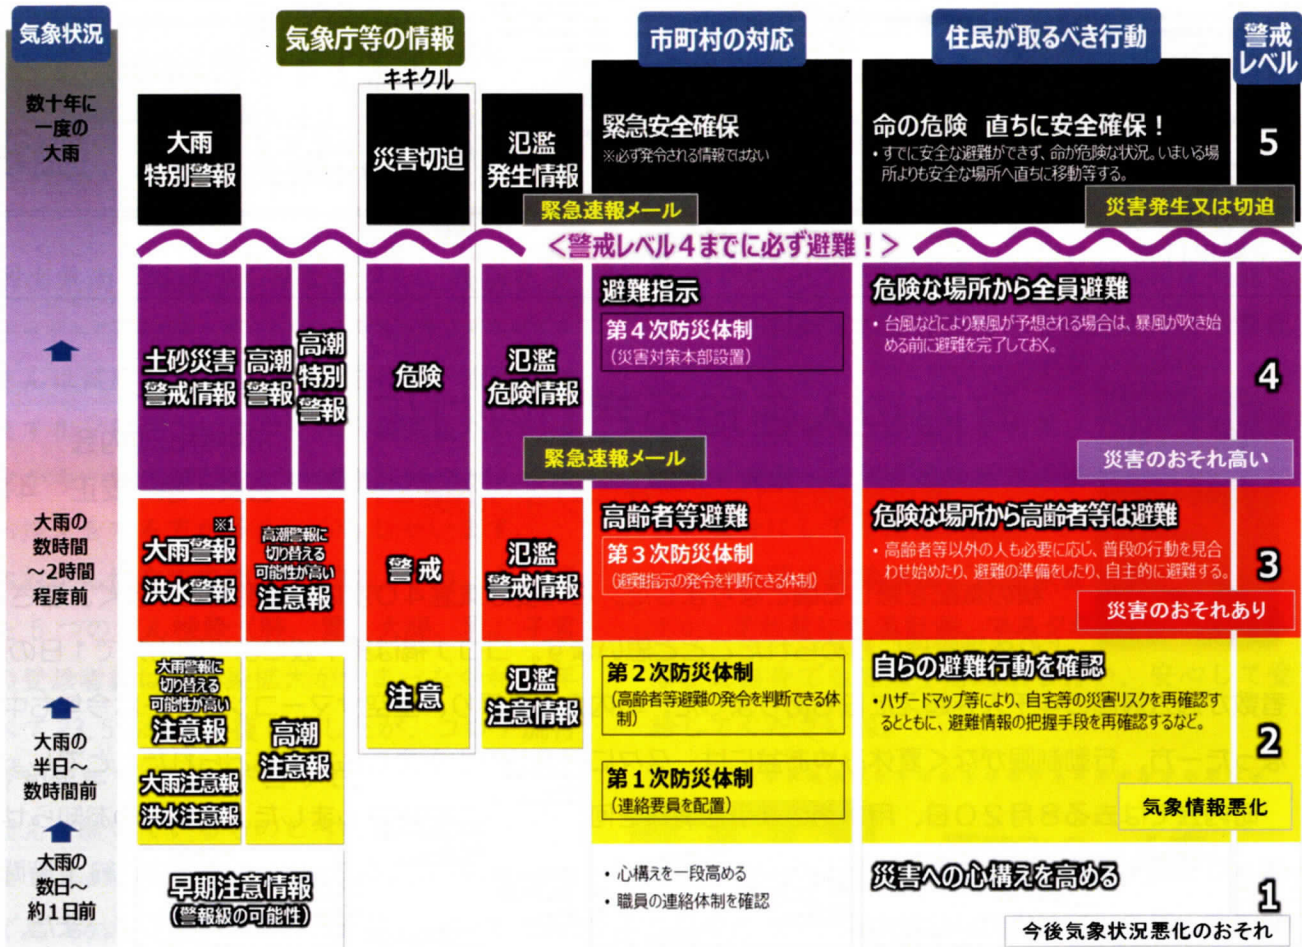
気象状況

気象庁等の情報

市町村の対応

住民が取るべき行動

警戒レベル

キキクル

数十年に一度の大雨

大雨特別警報

災害切迫

氾濫発生情報

緊急安全確保
※必ず発令される情報ではない

命の危険 直ちに安全確保！
・すでに安全な避難ができず、命が危険な状況。いまいる場所よりも安全な場所へ直ちに移動等する。

5

緊急速報メール

災害発生又は切迫

＜警戒レベル４までに必ず避難！＞

土砂災害警戒情報

高潮警報

高潮特別警報

危険

氾濫危険情報

避難指示
第４次防災体制
（災害対策本部設置）

危険な場所から全員避難
・台風などにより暴風が予想される場合は、暴風が吹き始める前に避難を完了しておく。

4

緊急速報メール

災害のおそれ高い

大雨の数時間～2時間程度前

※1
大雨警報
洪水警報

高潮警報に切り替える可能性が高い注意報

警戒

氾濫警戒情報

高齢者等避難
第３次防災体制
（避難指示の発令を判断できる体制）

危険な場所から高齢者等は避難
・高齢者等以外の人も必要に応じ、普段の行動を見合わせ始めたり、避難の準備をしたり、自主的に避難する。

3

災害のおそれあり

大雨警報に切り替える可能性が高い注意報

高潮注意報

注意

氾濫注意情報

第２次防災体制
（高齢者等避難の発令を判断できる体制）

自らの避難行動を確認
・ハザードマップ等により、自宅等の災害リスクを再確認するとともに、避難情報の把握手段を再確認するなど。

2

大雨の半日～数時間前

大雨注意報
洪水注意報

第１次防災体制
（連絡要員を配置）

気象情報悪化

大雨の数日～約1日前

早期注意情報
（警報級の可能性）

・心構えを一段高める
・職員の連絡体制を確認

災害への心構えを高める

1

今後気象状況悪化のおそれ